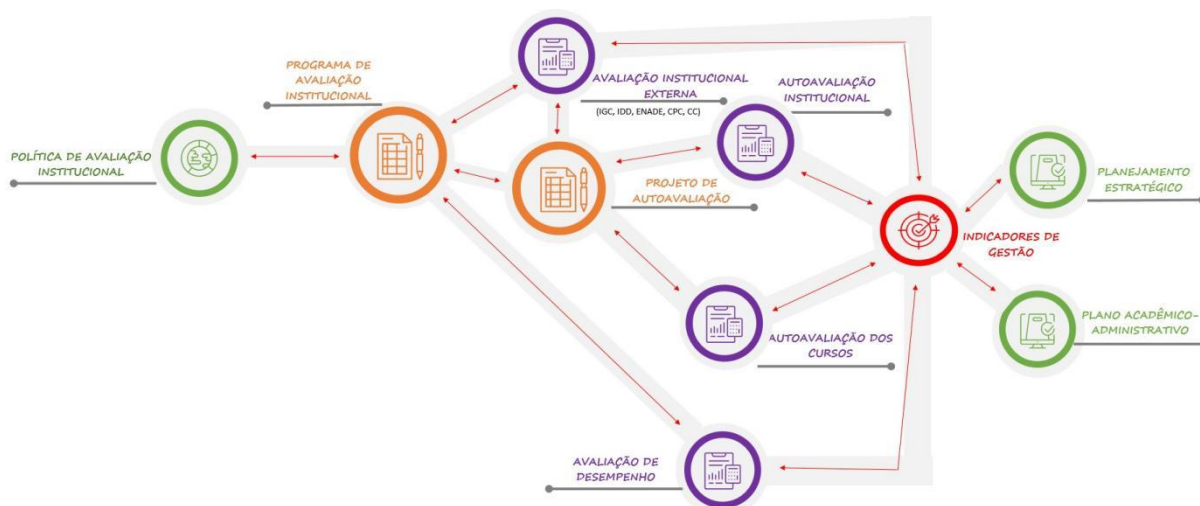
POLÍTICA DE AVALIAÇÃO INSTITUCIONAL

PROGRAMA DE AVALIAÇÃO INSTITUCIONAL

AVALIAÇÃO INSTITUCIONAL EXTERNA
(IGC, IDD, ENADE, CPC, CC)

AUTOAVALIAÇÃO INSTITUCIONAL

PROJETO DE AUTOAVALIAÇÃO

INDICADORES DE GESTÃO

PLANEJAMENTO ESTRATÉGICO

PLANO ACADÊMICO-ADMINISTRATIVO

AUTOAVALIAÇÃO DOS CURSOS

AVALIAÇÃO DE DESEMPENHO